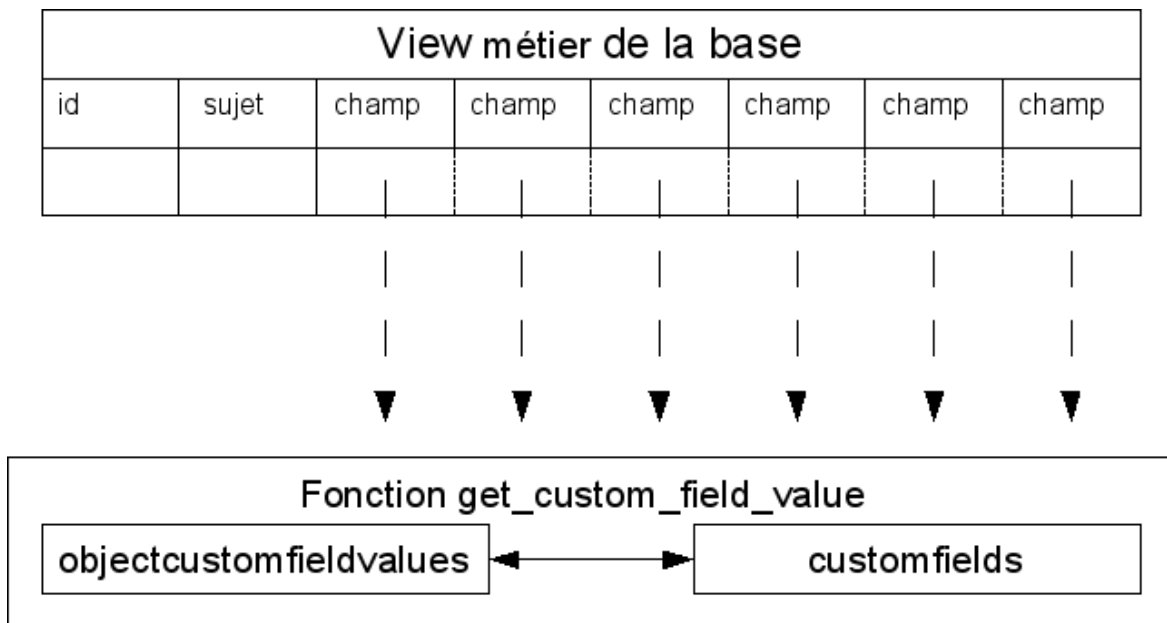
View métier de la base

| id | sujet | champ | champ | champ | champ | champ | champ |
|---|---|---|---|---|---|---|---|
| | | | | | | | |

Fonction get_custom_field_value

objectcustomfieldvalues

customfields